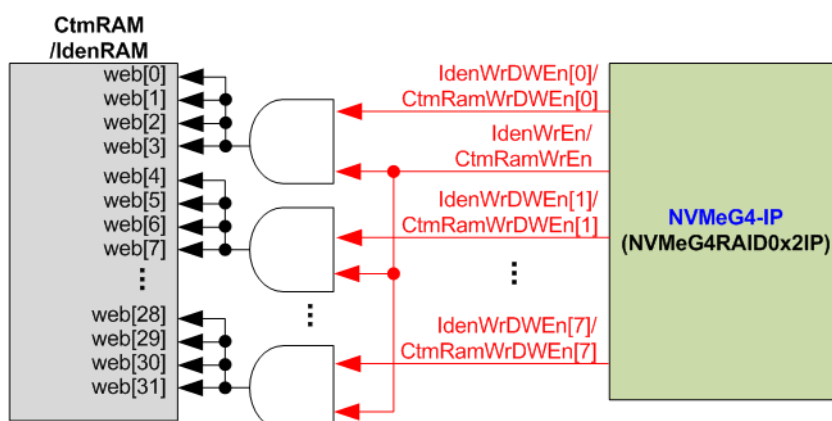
CtmRAM
/IdenRAM

web[0]
web[1]
web[2]
web[3]
web[4]
web[5]
web[6]
web[7]
⋮
web[28]
web[29]
web[30]
web[31]

IdenWrDWEn[0]/
CtmRamWrDWEn[0]

IdenWrEn/
CtmRamWrEn

IdenWrDWEn[1]/
CtmRamWrDWEn[1]

⋮

⋮

IdenWrDWEn[7]/
CtmRamWrDWEn[7]

NVMeG4-IP
(NVMeG4RAID0x2IP)